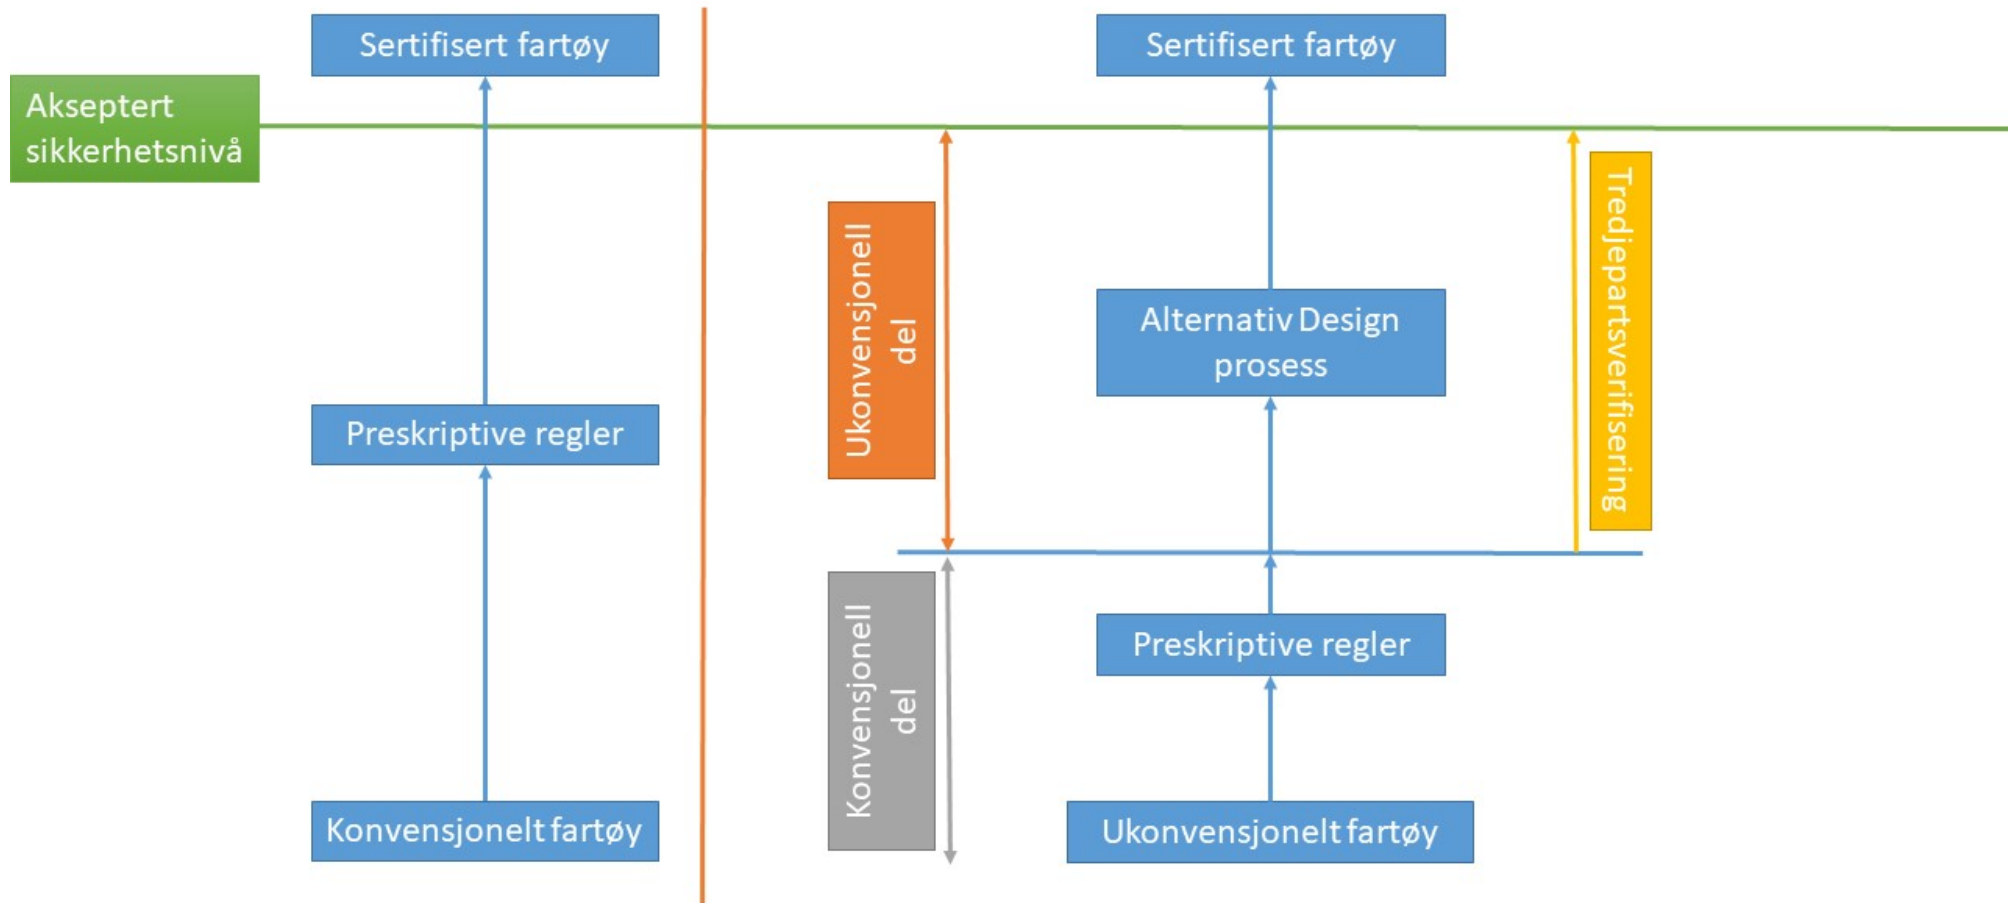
Sertifisert fartøy

Akseptert sikkerhetsnivå

Preskriptive regler

Konvensjonelt fartøy

Sertifisert fartøy

Ukonvensjonell del

Alternativ Design prosess

Tredjepartsverifisering

Konvensjonell del

Preskriptive regler

Ukonvensjonelt fartøy